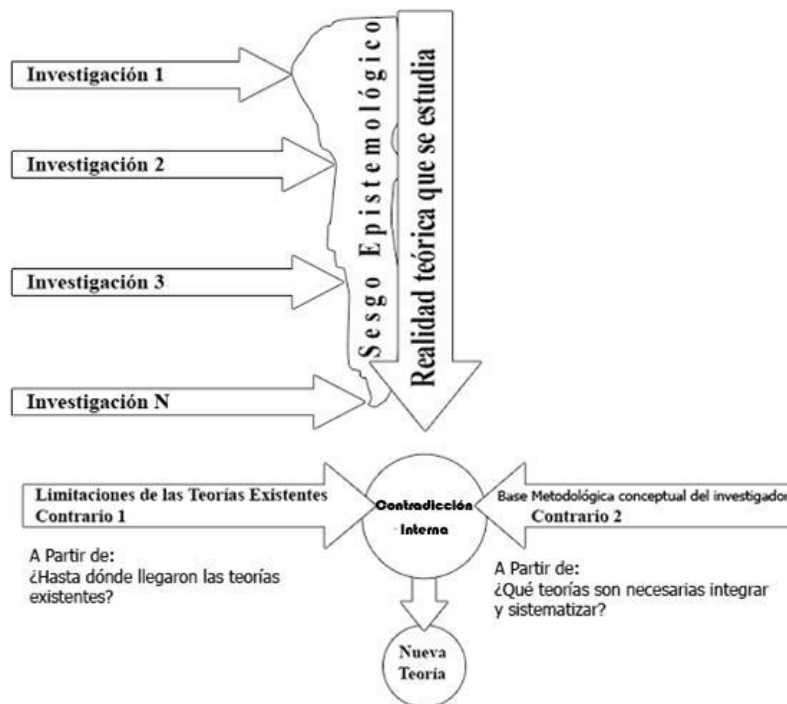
Investigación 1

Investigación 2

Investigación 3

Investigación N

Sesgo Epistemológico

Realidad teórica que se estudia

Limitaciones de las Teorías Existentes
Contrario 1

Contradicción Interna

Base Metodológica conceptual del investigador
Contrario 2

A Partir de:
¿Hasta dónde llegaron las teorías existentes?

A Partir de:
¿Qué teorías son necesarias integrar y sistematizar?

Nueva Teoría